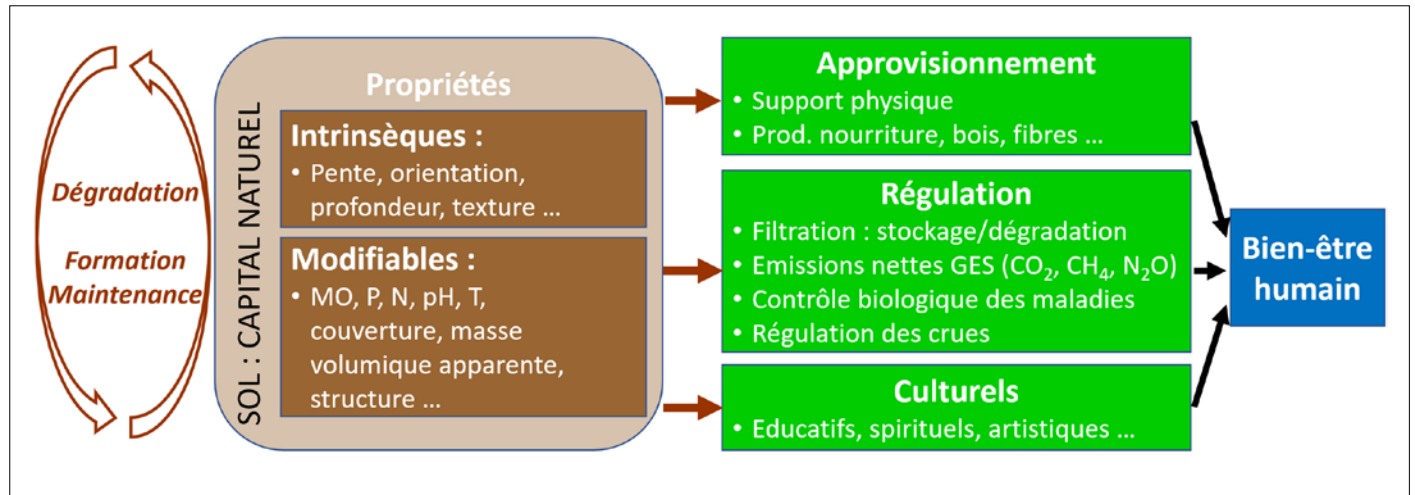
Dégradation

Formation
Maintenance

SOL : CAPITAL NATUREL

Propriétés

Intrinsèques :
• Pente, orientation, profondeur, texture …

Modifiables :
• MO, P, N, pH, T, couverture, masse volumique apparente, structure …

Approvisionnement
• Support physique
• Prod. nourriture, bois, fibres …

Régulation
• Filtration : stockage/dégradation
• Emissions nettes GES ($CO_2$, $CH_4$, $N_2O$)
• Contrôle biologique des maladies
• Régulation des crues

Culturels
• Educatifs, spirituels, artistiques …

Bien-être humain